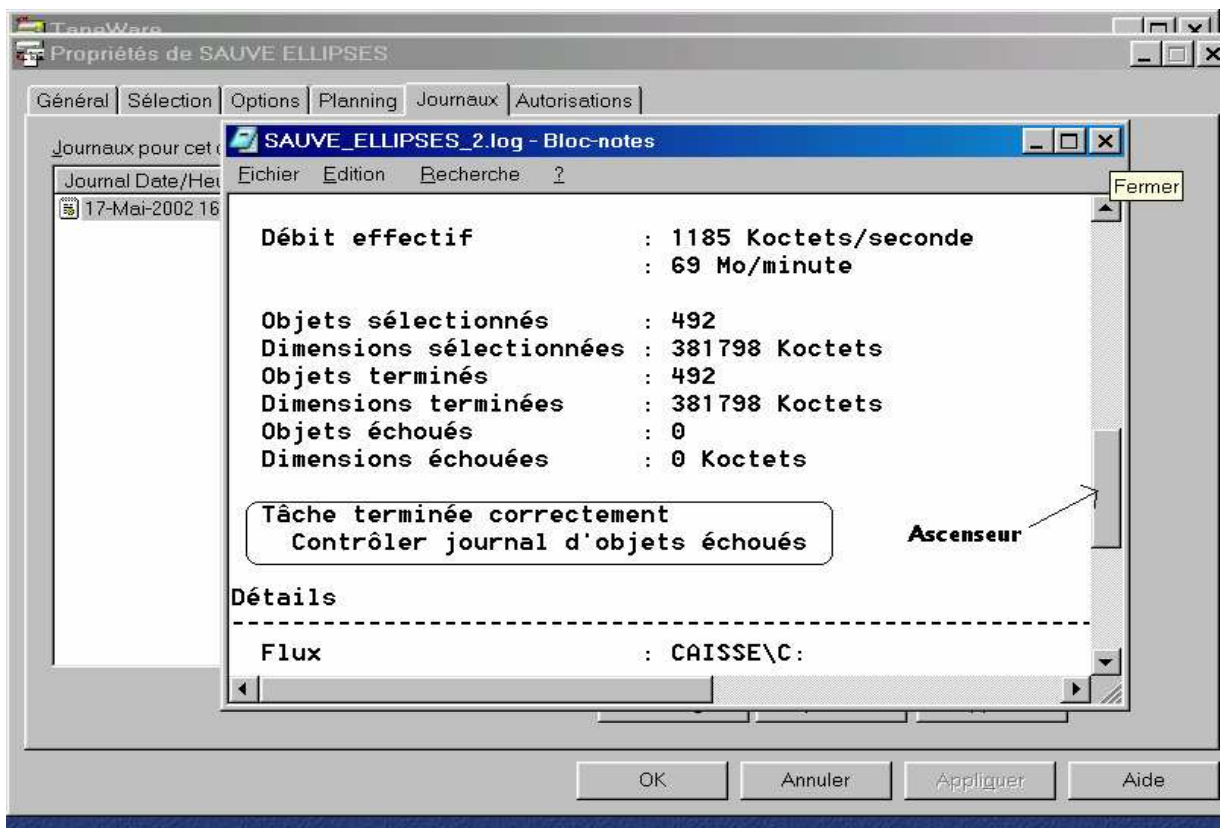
TapeWare
Propriétés de SAUVE ELLIPSES

Général | Sélection | Options | Planning | Journaux | Autorisations

Journaux pour cet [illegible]
Journal Date/Heu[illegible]
17-Mai-2002 16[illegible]

SAUVE_ELLIPSES_2.log - Bloc-notes
Fichier Edition Recherche ?
Fermer

Débit effectif : 1185 Koctets/seconde
: 69 Mo/minute

Objets sélectionnés : 492
Dimensions sélectionnées : 381798 Koctets
Objets terminés : 492
Dimensions terminées : 381798 Koctets
Objets échoués : 0
Dimensions échouées : 0 Koctets

Tâche terminée correctement
Contrôler journal d'objets échoués

Ascenseur

Détails
------------------------------------------------------------
Flux : CAISSE\C:

OK | Annuler | Appliquer | Aide